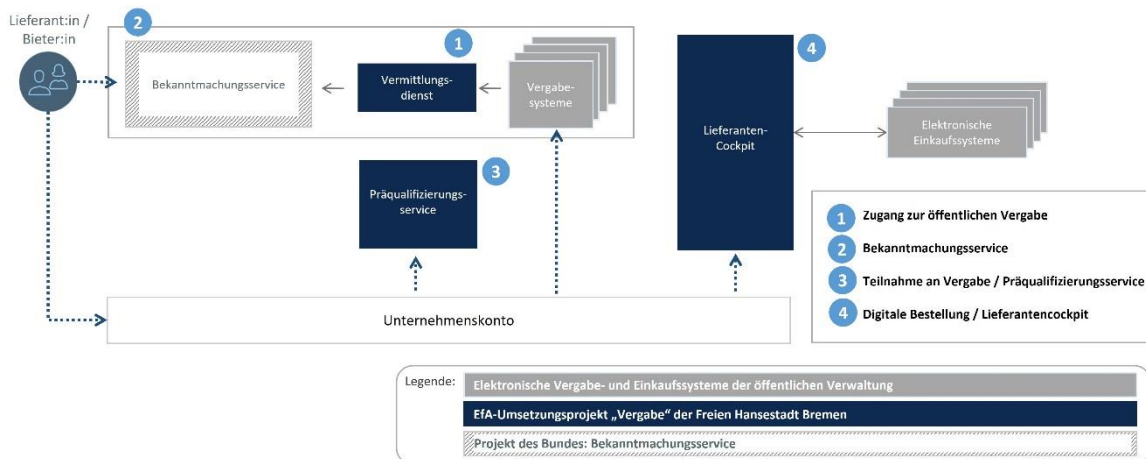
Lieferant:in / Bieter:in

2

Bekanntmachungsservice

1

Vermittlungsdienst

Vergabesysteme

4

Lieferanten-Cockpit

Elektronische Einkaufssysteme

3

Präqualifizierungsservice

1 Zugang zur öffentlichen Vergabe
2 Bekanntmachungsservice
3 Teilnahme an Vergabe / Präqualifizierungsservice
4 Digitale Bestellung / Lieferantencockpit

Unternehmenskonto

Legende:
Elektronische Vergabe- und Einkaufssysteme der öffentlichen Verwaltung
EfA-Umsetzungsprojekt „Vergabe“ der Freien Hansestadt Bremen
Projekt des Bundes: Bekanntmachungsservice